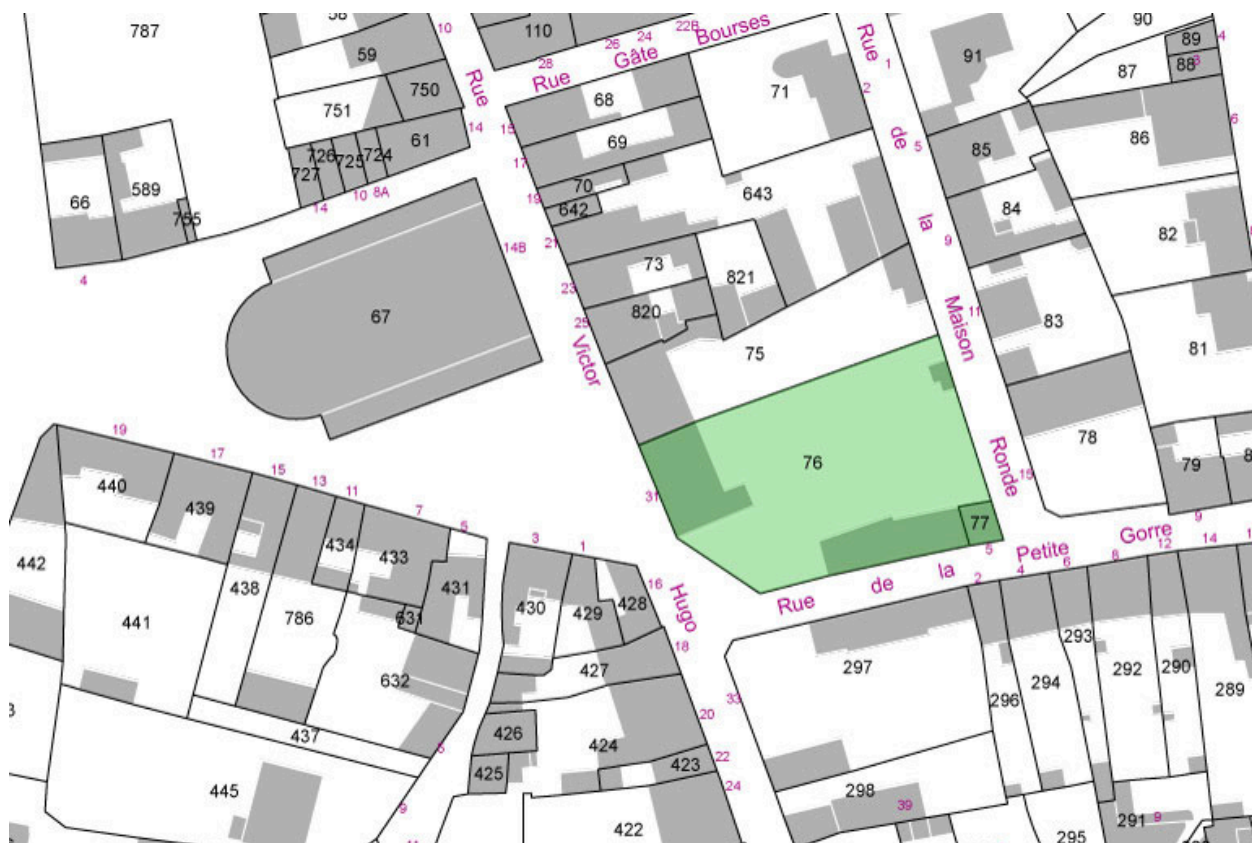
787
58
59
750
751
61
726
725
724
727
66
589
755
110
Rue
Gâte
Bourses
28
26
24
22B
68
69
70
642
71
643
73
821
820
75
76
77
67
Rue
Victor
Hugo
Rue
de
la
Maison
Ronde
Rue
de
la
Petite
Gorre
90
89
88
91
87
85
86
84
82
83
81
78
79
440
439
434
433
431
442
441
438
786
631
632
437
445
430
429
428
427
426
425
424
423
422
297
296
294
293
292
290
289
298
291
295
10
14
10
8A
14
4
14B
15
17
19
21
23
25
31
1
2
5
9
11
15
3
4
6
19
17
15
13
11
7
5
3
1
16
18
20
22
24
33
2
4
6
8
12
14
5
9
39
9
5